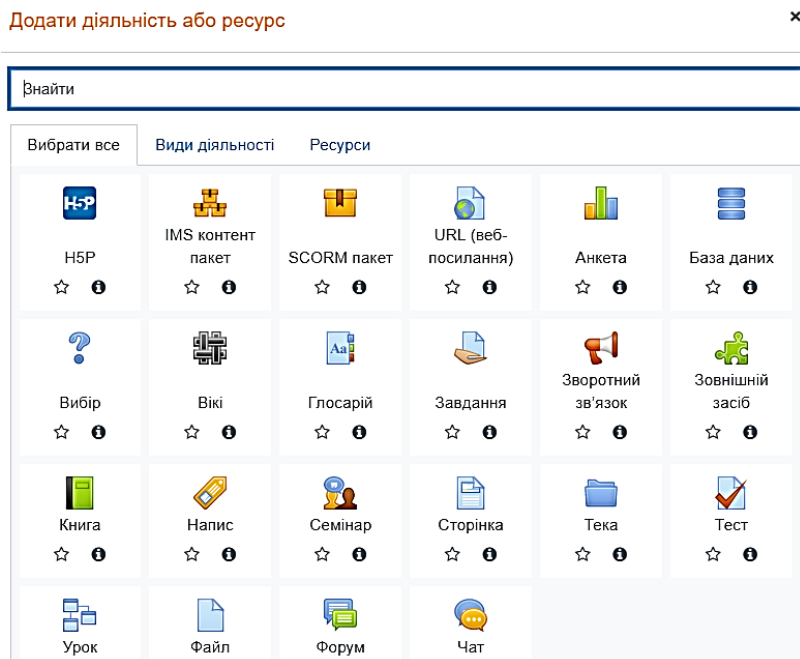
Додати діяльність або ресурс

×

Знайти

Вибрати все | Види діяльності | Ресурси

H5P
IMS контент пакет
SCORM пакет
URL (веб-посилання)
Анкета
База даних
Вибір
Вікі
Глосарій
Завдання
Зворотний зв'язок
Зовнішній засіб
Книга
Напис
Семінар
Сторінка
Тека
Тест
Урок
Файл
Форум
Чат